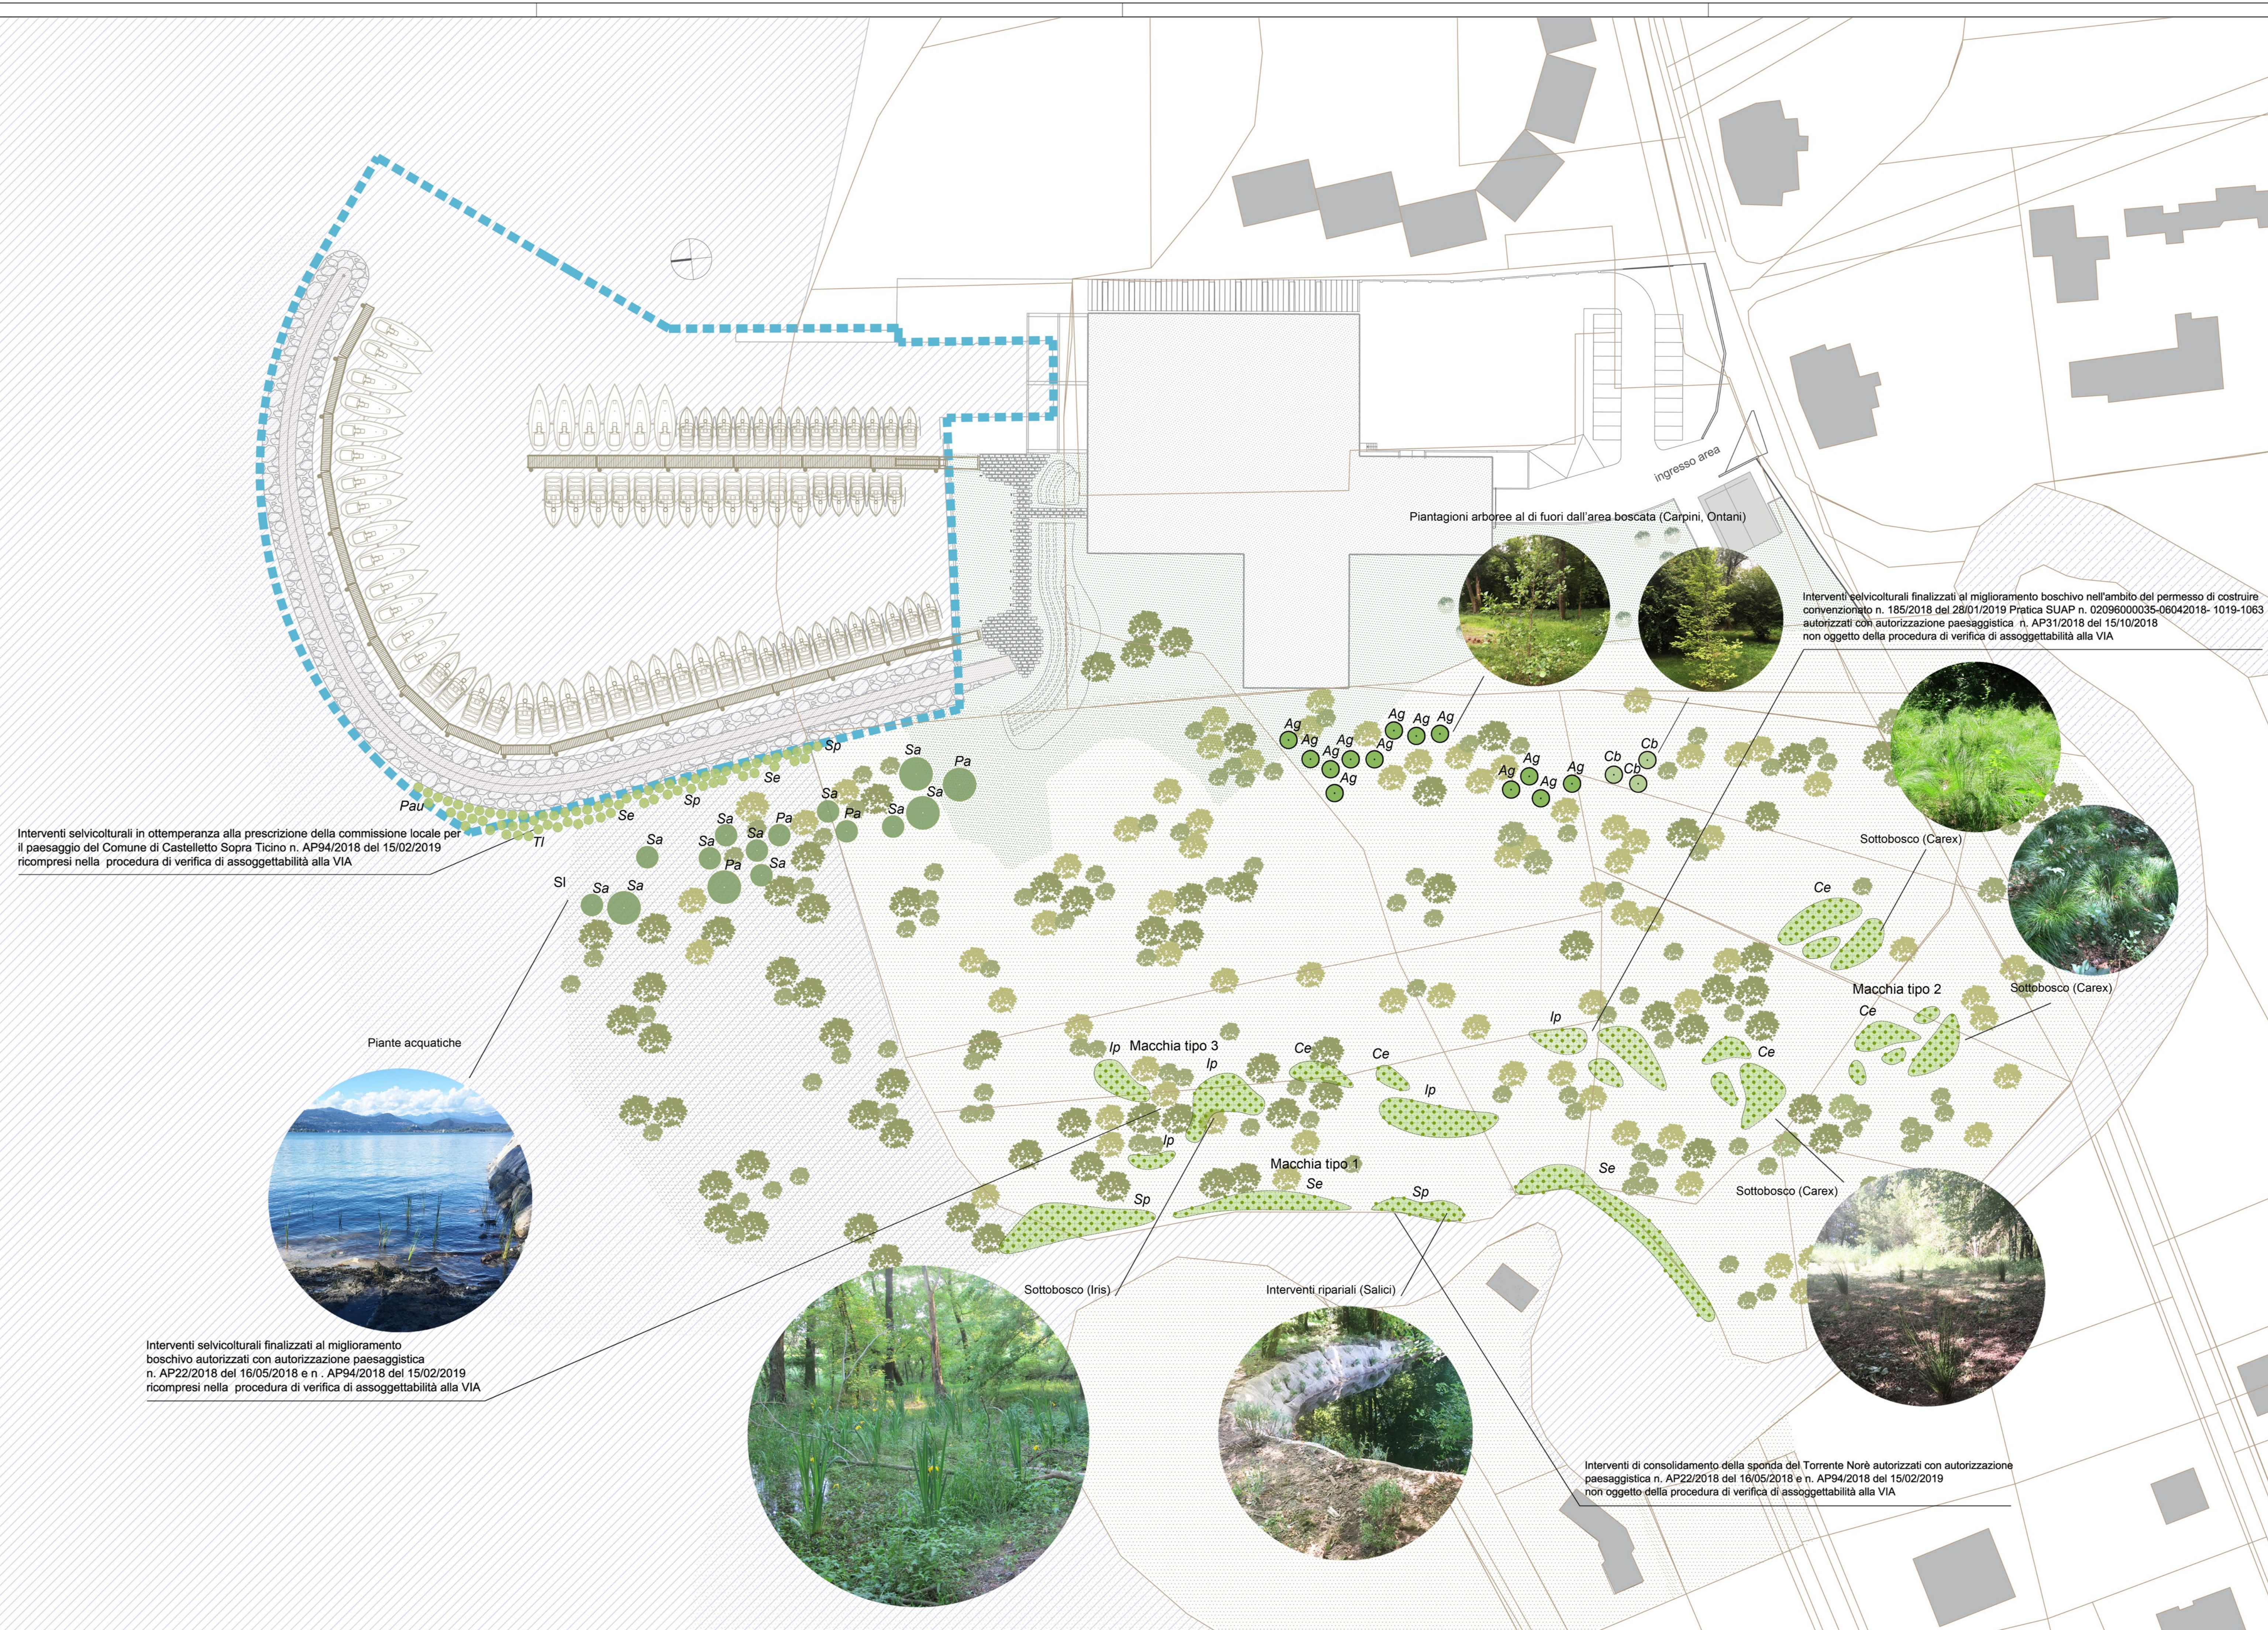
Ingresso area

Piantagioni arboree al di fuori dall'area boscata (Carpini, Ontani)

Interventi selvicolturali finalizzati al miglioramento boschivo nell'ambito del permesso di costruire convenzionato n. 185/2018 del 28/01/2019 Pratica SUAP n. 02096000035-06042018- 1019-1063 autorizzati con autorizzazione paesaggistica n. AP31/2018 del 15/10/2018 non oggetto della procedura di verifica di assoggettabilità alla VIA

Interventi selvicolturali in ottemperanza alla prescrizione della commissione locale per il paesaggio del Comune di Castelletto Sopra Ticino n. AP94/2018 del 15/02/2019 ricompresi nella procedura di verifica di assoggettabilità alla VIA

Pau Tl Sl Sp Se Sa Pa Ag Cb

Sottobosco (Carex)

Ce

Macchia tipo 2

Sottobosco (Carex)

Piante acquatiche

Ip

Macchia tipo 3

Macchia tipo 1

Sottobosco (Carex)

Sottobosco (Iris)

Interventi ripariali (Salici)

Interventi selvicolturali finalizzati al miglioramento boschivo autorizzati con autorizzazione paesaggistica n. AP22/2018 del 16/05/2018 e n . AP94/2018 del 15/02/2019 ricompresi nella procedura di verifica di assoggettabilità alla VIA

Interventi di consolidamento della sponda del Torrente Norè autorizzati con autorizzazione paesaggistica n. AP22/2018 del 16/05/2018 e n. AP94/2018 del 15/02/2019 non oggetto della procedura di verifica di assoggettabilità alla VIA